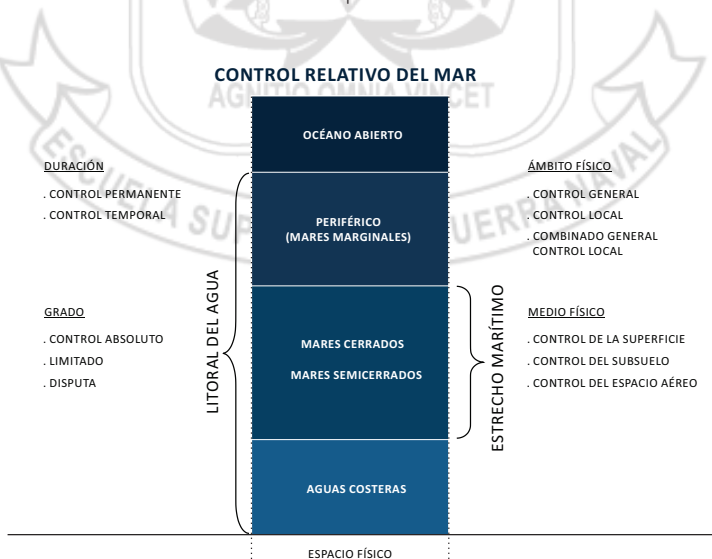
CONTROL RELATIVO DEL MAR

AGNITIO OMNIA VINCET

ESCUELA SUPERIOR DE GUERRA NAVAL

OCÉANO ABIERTO

DURACIÓN

. CONTROL PERMANENTE

. CONTROL TEMPORAL

PERIFÉRICO
(MARES MARGINALES)

ÁMBITO FÍSICO

. CONTROL GENERAL

. CONTROL LOCAL

. COMBINADO GENERAL CONTROL LOCAL

GRADO

. CONTROL ABSOLUTO

. LIMITADO

. DISPUTA

LITORAL DEL AGUA

MARES CERRADOS

MARES SEMICERRADOS

ESTRECHO MARÍTIMO

MEDIO FÍSICO

. CONTROL DE LA SUPERFICIE

. CONTROL DEL SUBSUELO

. CONTROL DEL ESPACIO AÉREO

AGUAS COSTERAS

ESPACIO FÍSICO